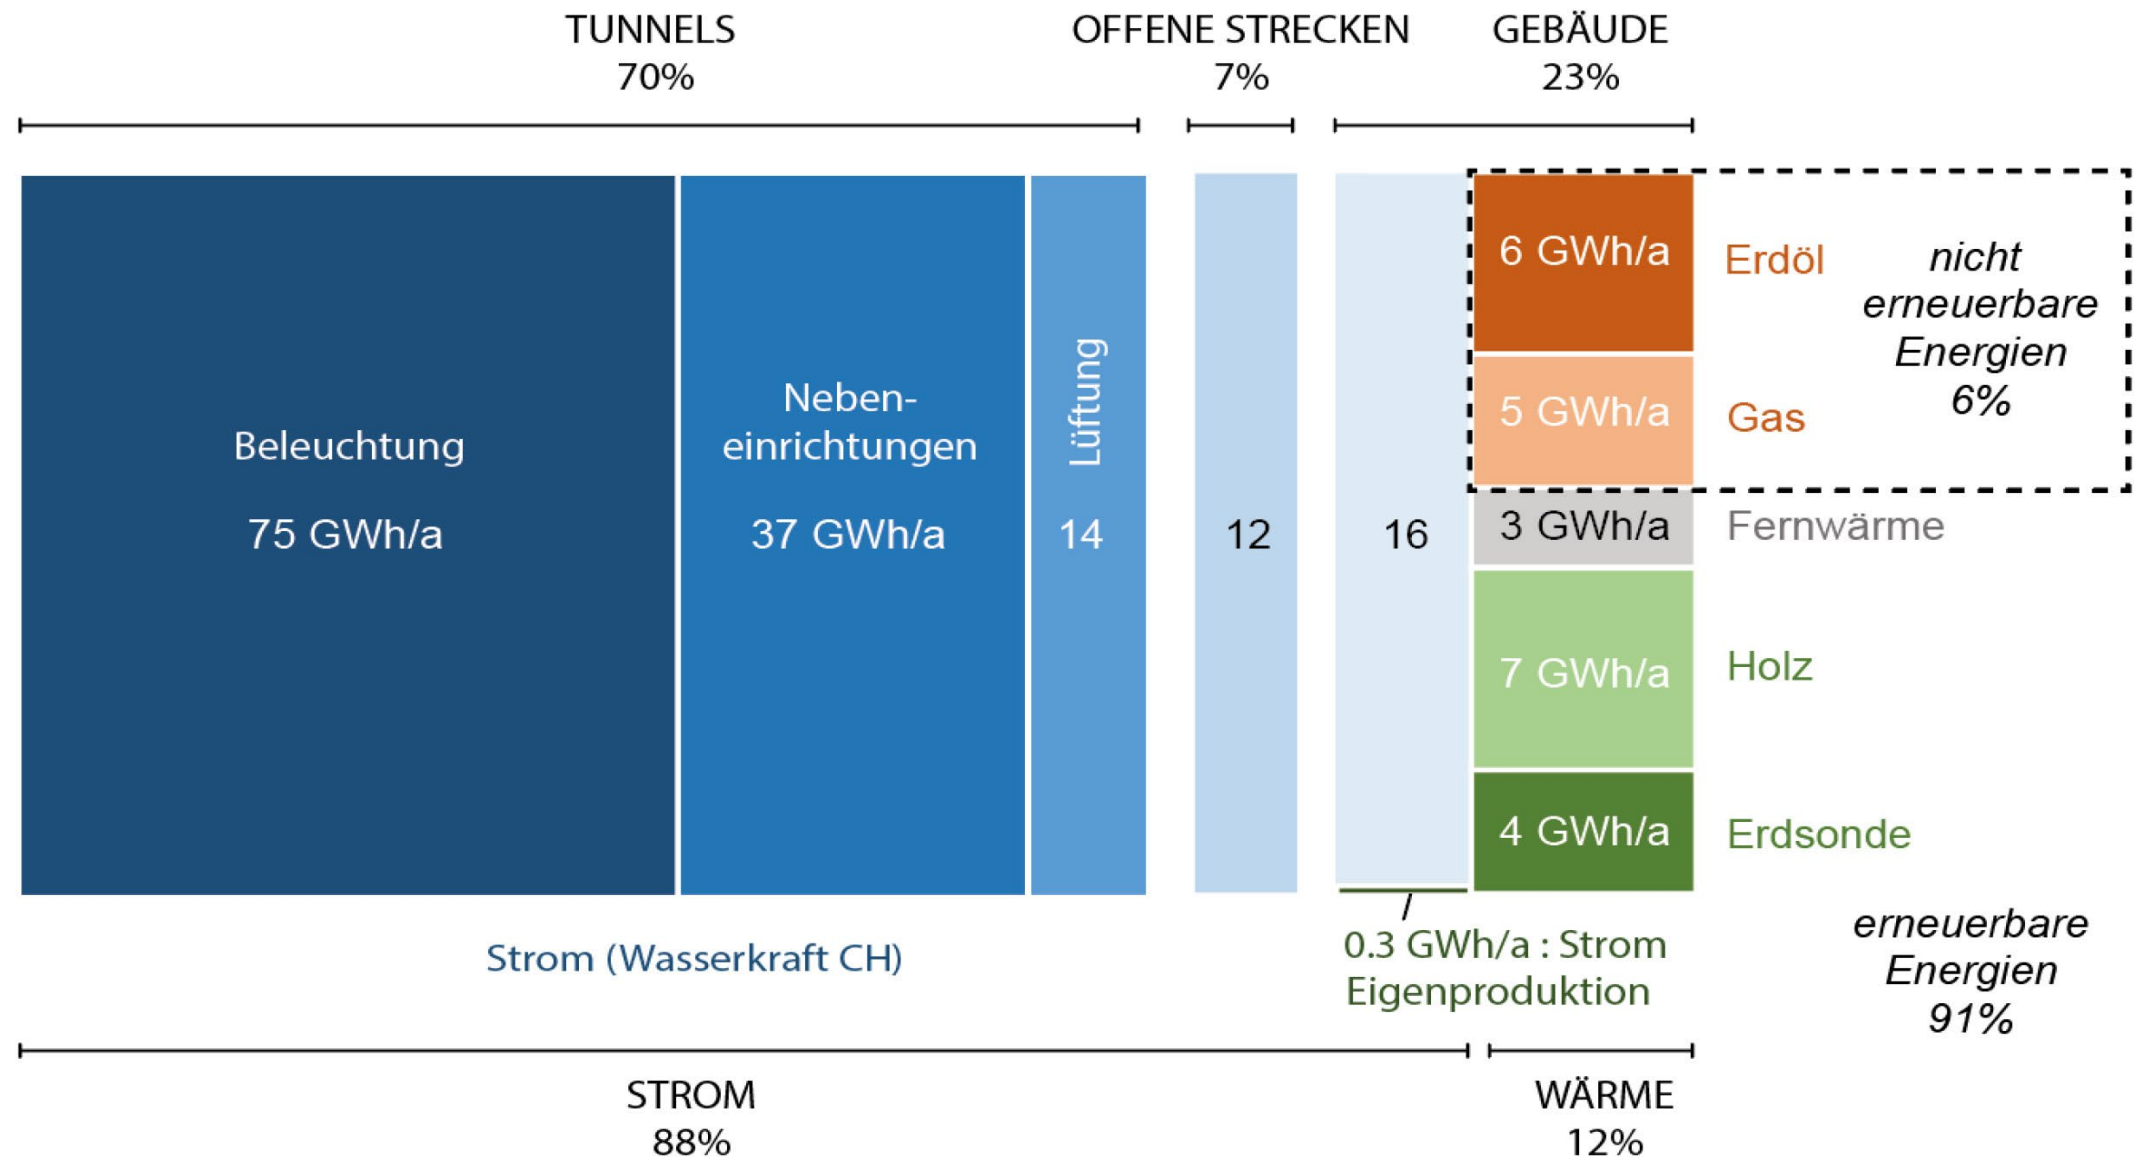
TUNNELS
70%

OFFENE STRECKEN
7%

GEBÄUDE
23%

Beleuchtung

75 GWh/a

Nebeneinrichtungen

37 GWh/a

Lüftung

14

12

16

6 GWh/a

Erdöl

nicht erneuerbare Energien 6%

5 GWh/a

Gas

3 GWh/a

Fernwärme

7 GWh/a

Holz

4 GWh/a

Erdsonde

Strom (Wasserkraft CH)

0.3 GWh/a : Strom Eigenproduktion

erneuerbare Energien 91%

STROM
88%

WÄRME
12%